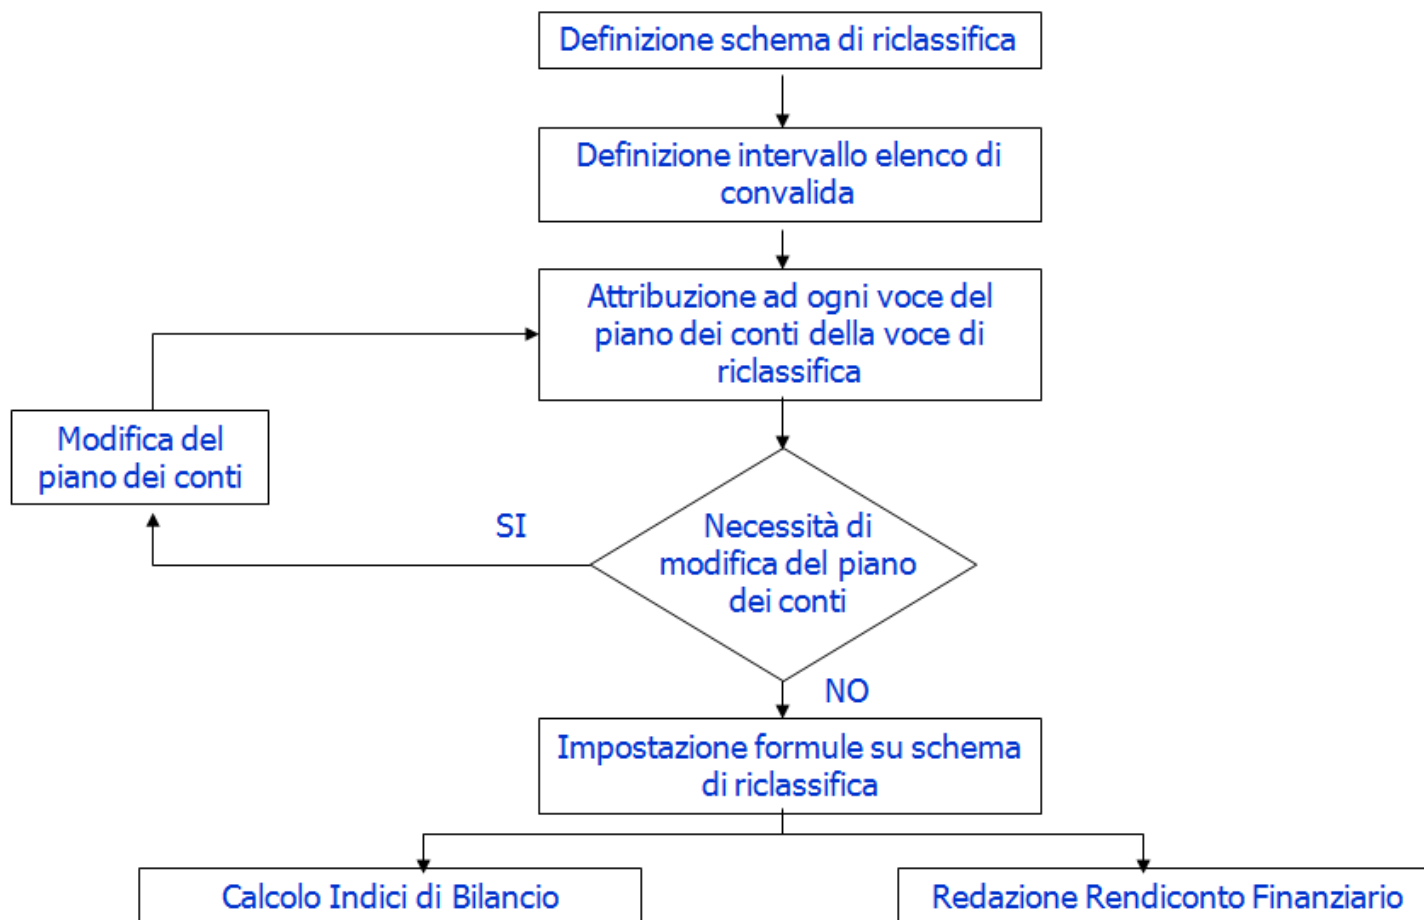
Definizione schema di riclassifica

Definizione intervallo elenco di convalida

Attribuzione ad ogni voce del piano dei conti della voce di riclassifica

Modifica del piano dei conti

SI

Necessità di modifica del piano dei conti

NO

Impostazione formule su schema di riclassifica

Calcolo Indici di Bilancio

Redazione Rendiconto Finanziario